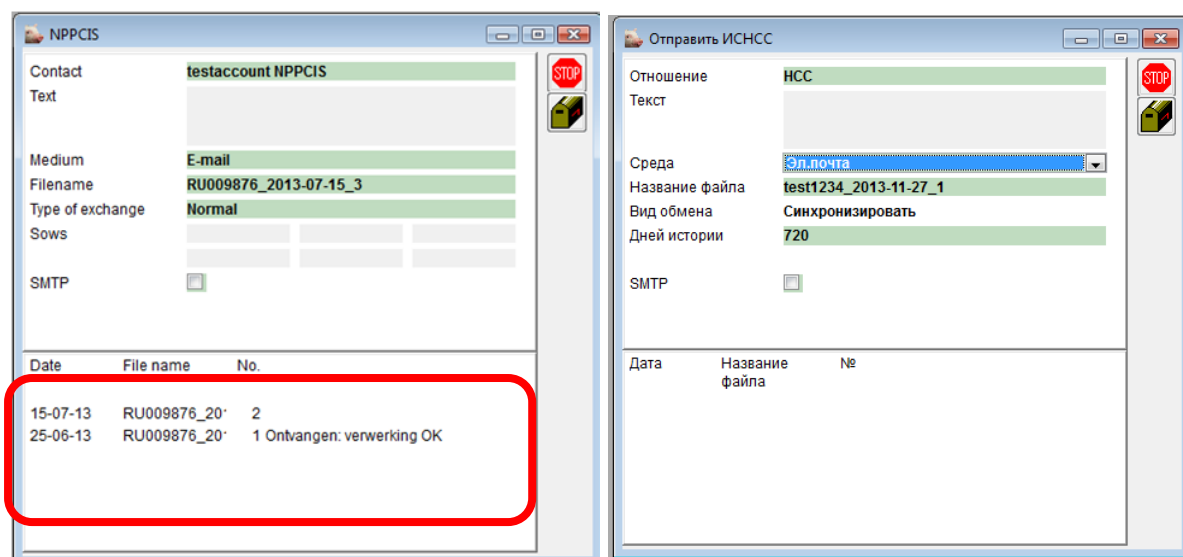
NPPCIS

Contact testaccount NPPCIS
Text
Medium E-mail
Filename RU009876_2013-07-15_3
Type of exchange Normal
Sows
SMTP

STOP

| Date | File name | No. |
|---|---|---|
| 15-07-13 | RU009876_20 | 2 |
| 25-06-13 | RU009876_20 | 1 Ontvangen: verwerking OK |

Отправить ИСНСС

Отношение НСС
Текст
Среда Эл.почта
Название файла test1234_2013-11-27_1
Вид обмена Синхронизировать
Дней истории 720
SMTP

STOP

| Дата | Название файла | № |
|---|---|---|